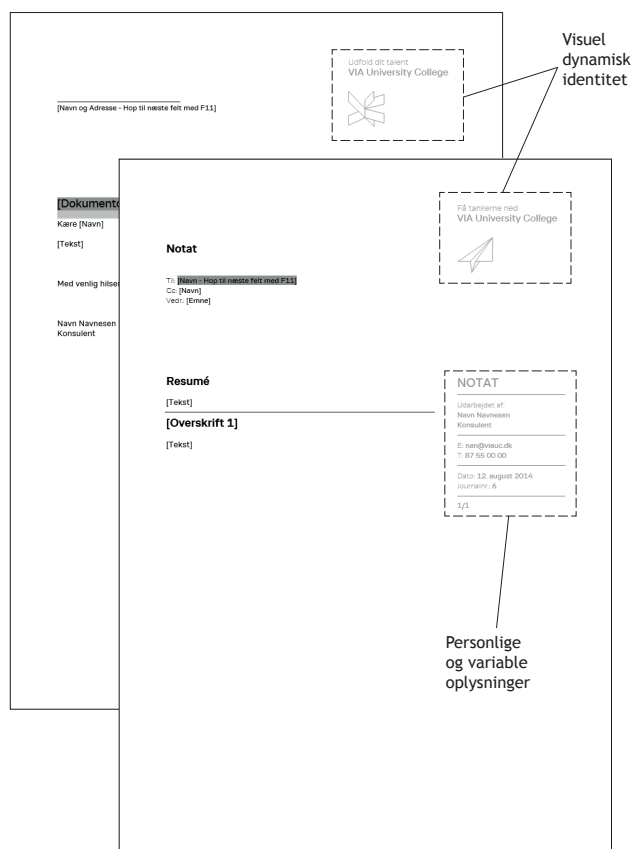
[Navn og Adresse - Hop til næste felt med F11]

Udfold dit talent
VIA University College

Visuel dynamisk identitet

[Dokumento

Kære [Navn]

[Tekst]

Med venlig hilsen

Navn Navnesen
Konsulent

Få tankerne ned
VIA University College

Notat

Til: [Navn - Hop til næste felt med F11]
Cc: [Navn]
Vedr.: [Emne]

Resumé

[Tekst]

[Overskrift 1]

[Tekst]

NOTAT

Udarbejdet af:
Navn Navnesen
Konsulent

E: nan@viauc.dk
T: 87 55 00 00

Dato: 12. august 2014
Journalnr.: 6

1/1

Personlige og variable oplysninger